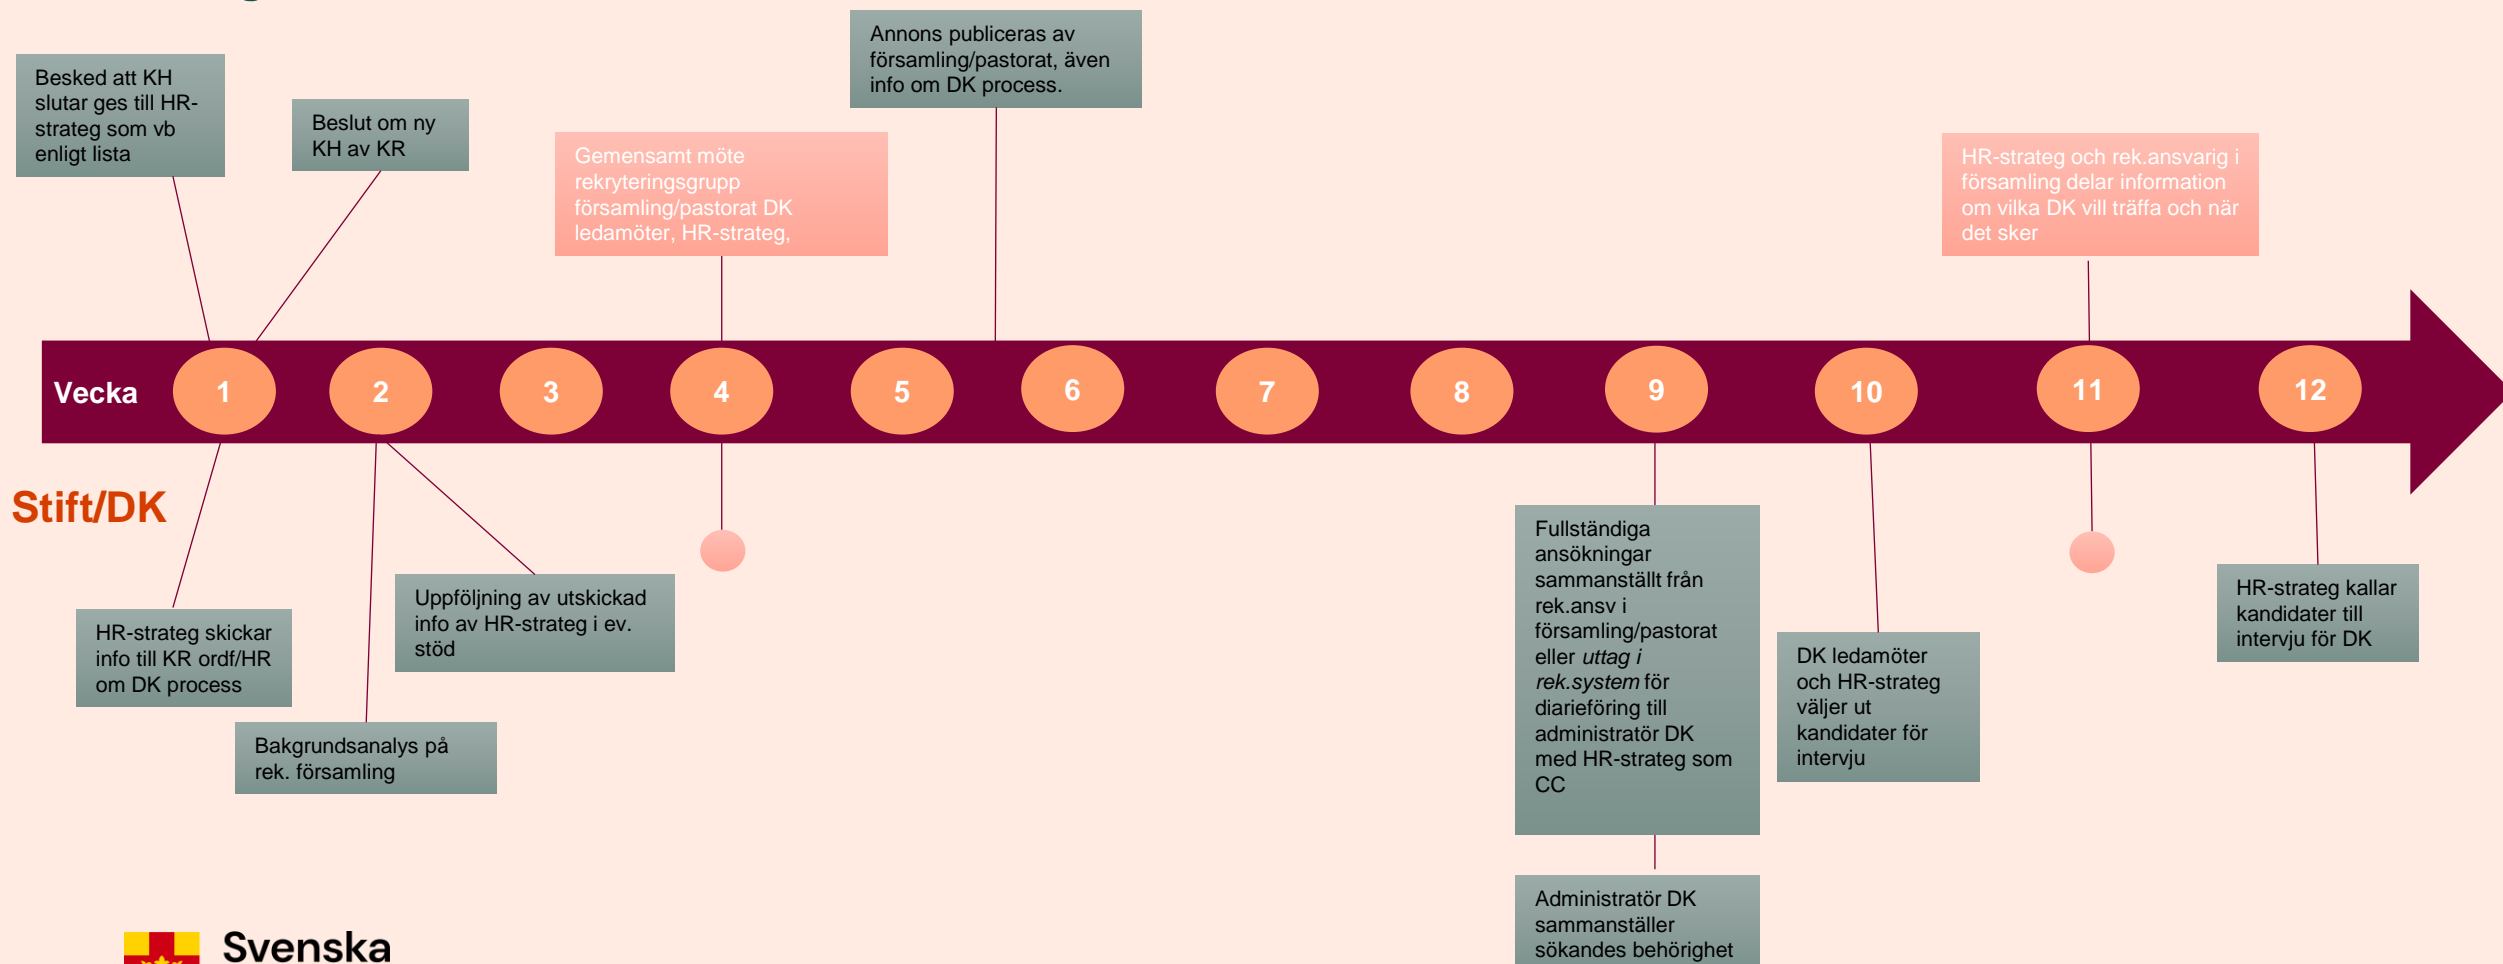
Besked att KH slutar ges till HR-strateg som vb enligt lista

Beslut om ny KH av KR

Gemensamt möte rekryteringsgrupp församling/pastorat DK ledamöter, HR-strateg,

Annons publiceras av församling/pastorat, även info om DK process.

HR-strateg och rek.ansvarig i församling delar information om vilka DK vill träffa och när det sker

Vecka 1 2 3 4 5 6 7 8 9 10 11 12

Stift/DK

HR-strateg skickar info till KR ordf/HR om DK process

Bakgrundsanalys på rek. församling

Uppföljning av utskickad info av HR-strateg i ev. stöd

Fullständiga ansökningar sammanställt från rek.ansv i församling/pastorat eller *uttag i rek.system* för diarieföring till administratör DK med HR-strateg som CC

Administratör DK sammanställer sökandes behörighet

DK ledamöter och HR-strateg väljer ut kandidater för intervju

HR-strateg kallar kandidater till intervju för DK

Svenska